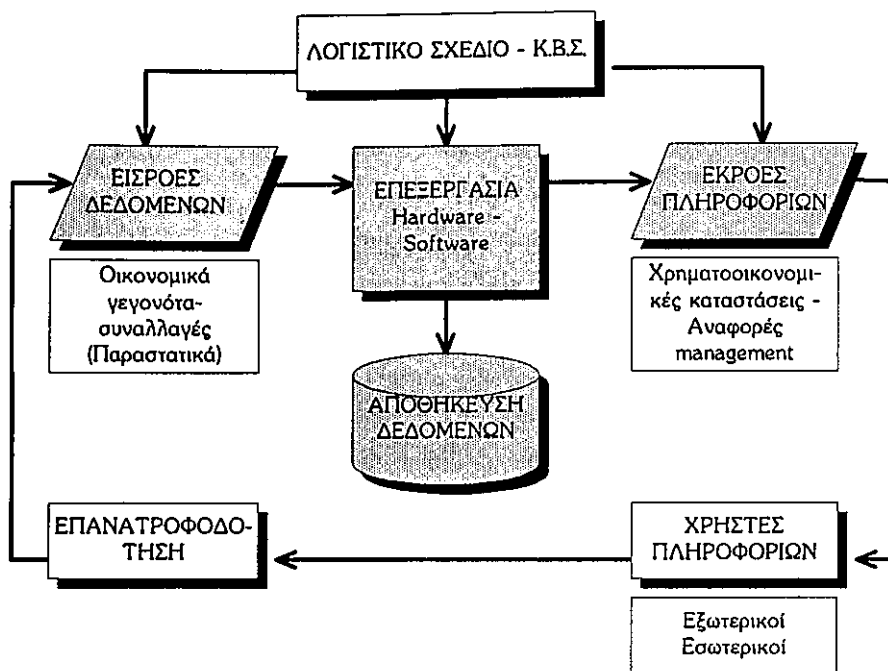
ΛΟΓΙΣΤΙΚΟ ΣΧΕΔΙΟ - Κ.Β.Σ.

ΕΙΣΡΟΕΣ ΔΕΔΟΜΕΝΩΝ

ΕΠΕΞΕΡΓΑΣΙΑ Hardware - Software

ΕΚΡΟΕΣ ΠΛΗΡΟΦΟΡΙΩΝ

Οικονομικά γεγονότα-συναλλαγές (Παραστατικά)

Χρηματοοικονομικές καταστάσεις - Αναφορές management

ΑΠΟΘΗΚΕΥΣΗ ΔΕΔΟΜΕΝΩΝ

ΕΠΑΝΑΤΡΟΦΟΔΟΤΗΣΗ

ΧΡΗΣΤΕΣ ΠΛΗΡΟΦΟΡΙΩΝ

Εξωτερικοί
Εσωτερικοί